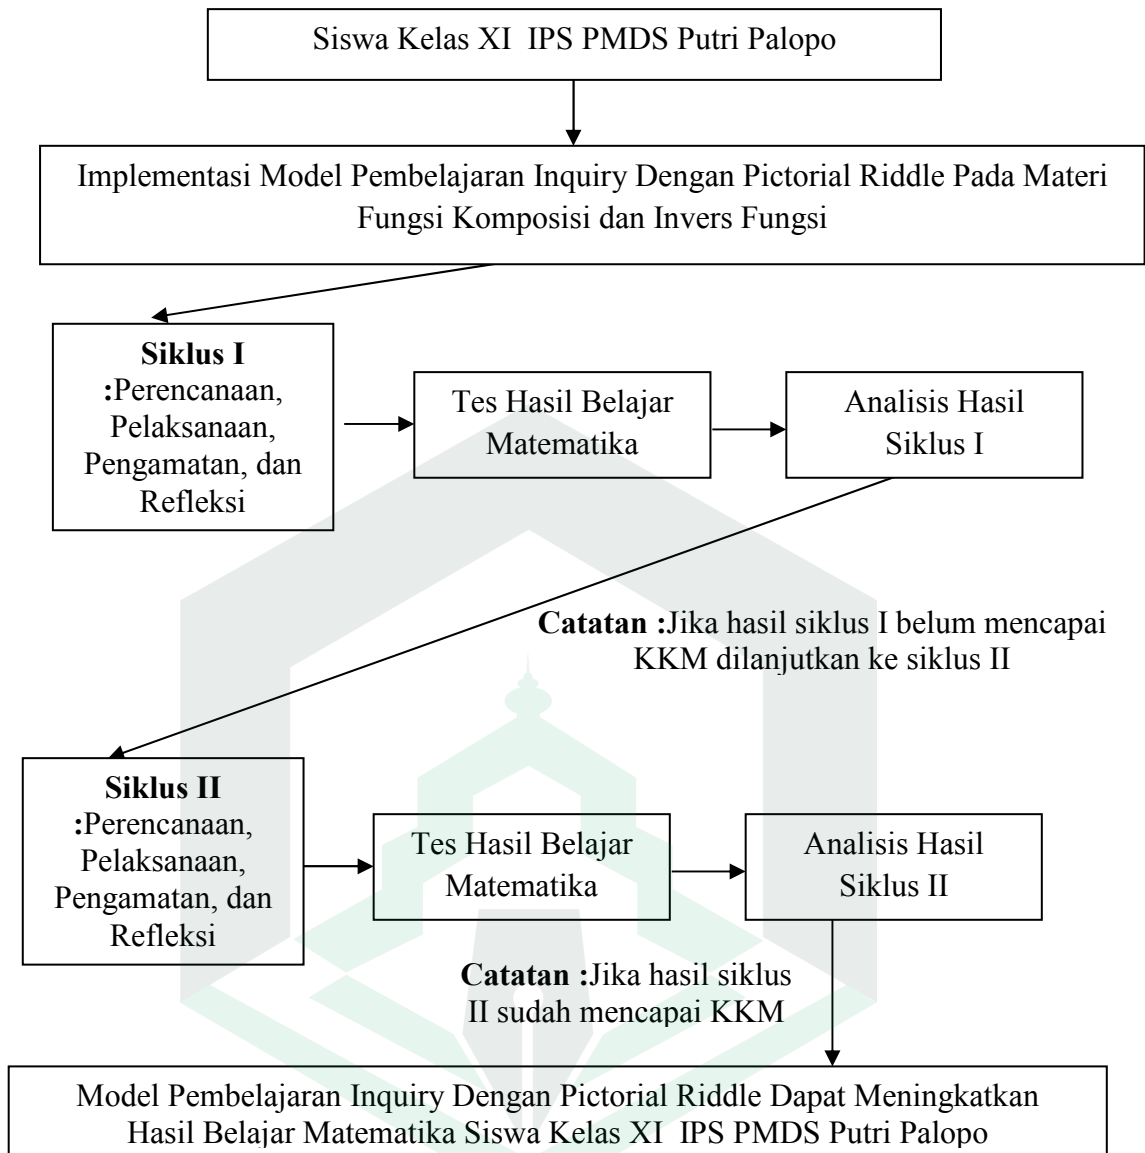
Siswa Kelas XI IPS PMDS Putri Palopo

Implementasi Model Pembelajaran Inquiry Dengan Pictorial Riddle Pada Materi Fungsi Komposisi dan Invers Fungsi

**Siklus I** **:**Perencanaan, Pelaksanaan, Pengamatan, dan Refleksi

Tes Hasil Belajar Matematika

Analisis Hasil Siklus I

**Catatan :**Jika hasil siklus I belum mencapai KKM dilanjutkan ke siklus II

**Siklus II** **:**Perencanaan, Pelaksanaan, Pengamatan, dan Refleksi

Tes Hasil Belajar Matematika

Analisis Hasil Siklus II

**Catatan :**Jika hasil siklus II sudah mencapai KKM

Model Pembelajaran Inquiry Dengan Pictorial Riddle Dapat Meningkatkan Hasil Belajar Matematika Siswa Kelas XI IPS PMDS Putri Palopo